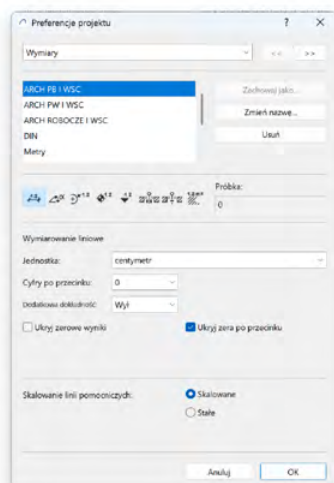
Preferencje projektu ? ×

Wymiary

<< >>

ARCH PB I WSC
ARCH PW I WSC
ARCH ROBOCZE I WSC
DIN
Metry

Zachowaj jako...
Zmień nazwę...
Usuń

Próbka:
0

Wymiarowanie liniowe

Jednostka: centymetr

Cyfry po przecinku: 0

Dodatkowa dokładność: Wył

Ukryj zerowe wyniki

Ukryj zera po przecinku

Skalowanie linii pomocniczych:

Skalowane

Stałe

Anuluj OK